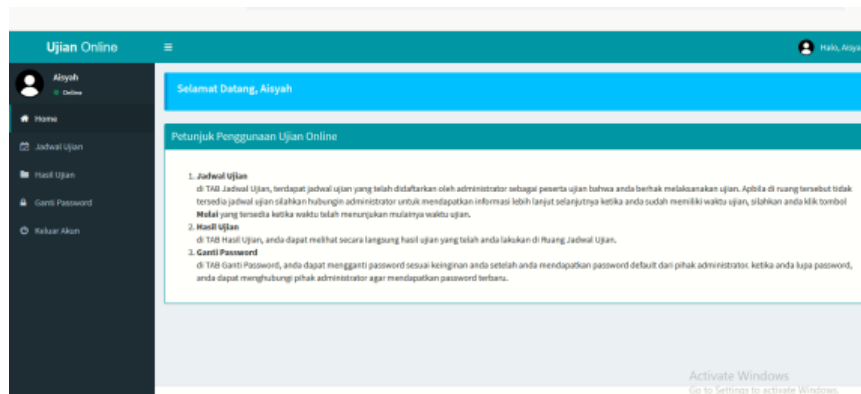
Ujian Online

Halo, Aisya

Aisyah
Online

Home
Jadwal Ujian
Hasil Ujian
Ganti Password
Keluar Akun

Selamat Datang, Aisyah

Petunjuk Penggunaan Ujian Online

1. **Jadwal Ujian**
di TAB Jadwal Ujian, terdapat jadwal ujian yang telah didaftarkan oleh administrator sebagai peserta ujian bahwa anda berhak melaksanakan ujian. Apbila di ruang tersebut tidak tersedia jadwal ujian silahkan hubungin administrator untuk mendapatkan informasi lebih lanjut selanjutnya ketika anda sudah memiliki waktu ujian, silahkan anda klik tombol **Mulai** yang tersedia ketika waktu telah menunjukan mulainya waktu ujian.
2. **Hasil Ujian**
di TAB Hasil Ujian, anda dapat melihat secara langsung hasil ujian yang telah anda lakukan di Ruang Jadwal Ujian.
3. **Ganti Password**
di TAB Ganti Password, anda dapat mengganti password sesuai keinginan anda setelah anda mendapatkan password default dari pihak administrator. ketika anda lupa password, anda dapat menghubungi pihak administrator agar mendapatkan password terbaru.

Activate Windows
Go to Settings to activate Windows.